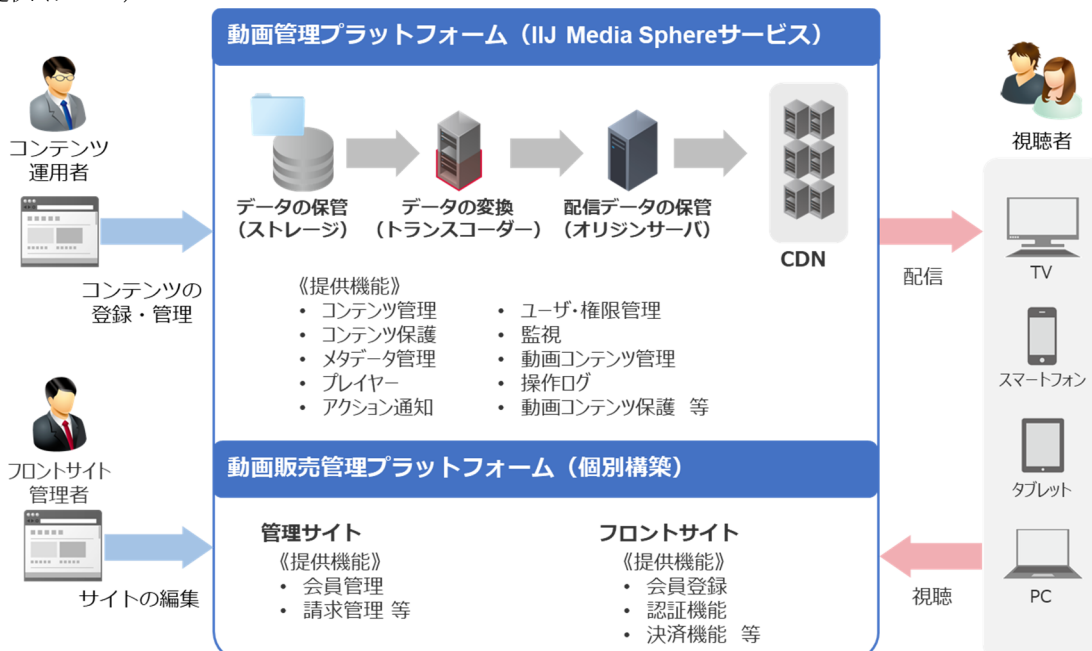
動画管理プラットフォーム（IIJ Media Sphereサービス）

コンテンツ運用者

コンテンツの登録・管理

データの保管（ストレージ）

データの変換（トランスコーダー）

配信データの保管（オリジンサーバ）

CDN

視聴者

配信

TV

《提供機能》
• コンテンツ管理
• コンテンツ保護
• メタデータ管理
• プレイヤー
• アクション通知

• ユーザ・権限管理
• 監視
• 動画コンテンツ管理
• 操作ログ
• 動画コンテンツ保護 等

スマートフォン

タブレット

動画販売管理プラットフォーム（個別構築）

フロントサイト管理者

サイトの編集

管理サイト
《提供機能》
• 会員管理
• 請求管理 等

フロントサイト
《提供機能》
• 会員登録
• 認証機能
• 決済機能 等

視聴

PC